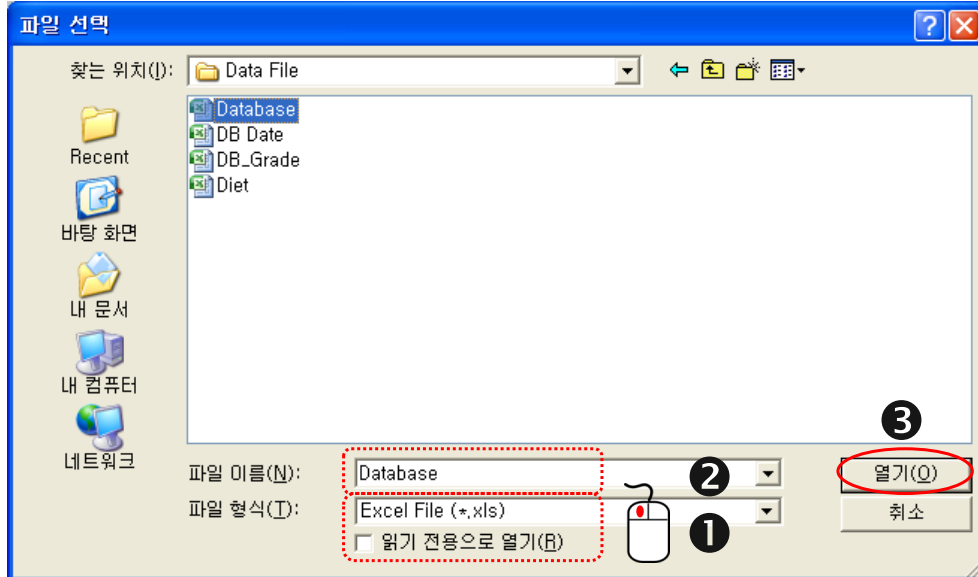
파일 선택

찾는 위치(I): Data File

Database
DB Date
DB_Grade
Diet

Recent
바탕 화면
내 문서
내 컴퓨터
네트워크

파일 이름(N): Database
파일 형식(T): Excel File (*.xls)
읽기 전용으로 열기(R)

❸
열기(O)
❷
취소
❶